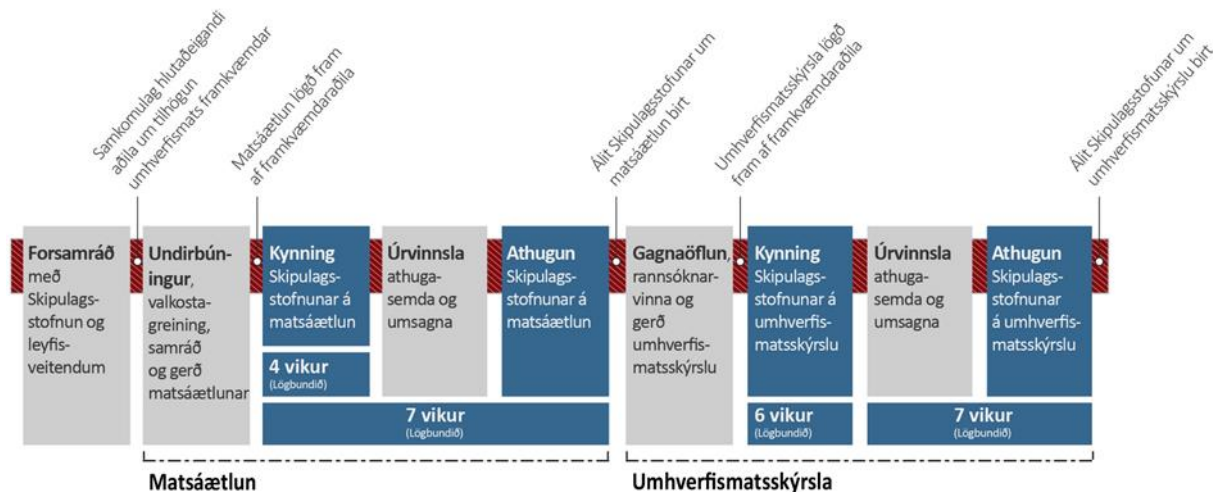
Samkomulag hlutaðeigandi aðila um tilhögun umhverfismats framkvæmdar

Matsáætlun lögð fram af framkvæmdaraðila

Álit Skipulagsstofunar um matsáætlun birt

Umhverfismatsskýrsla lögð fram af framkvæmdaraðila

Álit Skipulagsstofunar um umhverfismatsskýrslu birt

Forsamráð með Skipulagsstofnun og leyfisveitendum

Undirbúningur, valkostagreining, samráð og gerð matsáætlunar

Kynning Skipulagsstofnunar á matsáætlun

4 vikur (Lögbundið)

Úrvinnsla athugasemda og umsagna

Athugun Skipulagsstofnunar á matsáætlun

7 vikur (Lögbundið)

Gagnaöflun, rannsóknarvinna og gerð umhverfismatsskýrslu

Kynning Skipulagsstofnunar á umhverfismatsskýrslu

6 vikur (Lögbundið)

Úrvinnsla athugasemda og umsagna

Athugun Skipulagsstofnunar á umhverfismatsskýrslu

7 vikur (Lögbundið)

Matsáætlun

Umhverfismatsskýrsla